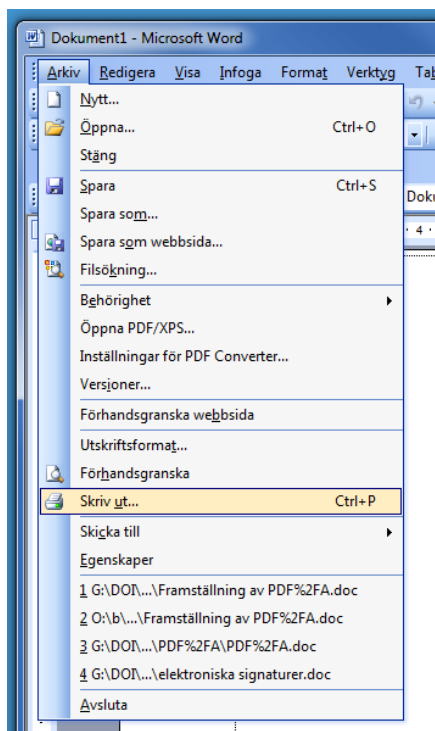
Dokument1 - Microsoft Word

Arkiv Redigera Visa Infoga Format Verktyg Ta

Nytt...
Öppna... Ctrl+O
Stäng
Spara Ctrl+S
Spara som...
Spara som webbsida...
Filsökning...
Behörighet
Öppna PDF/XPS...
Inställningar för PDF Converter...
Versioner...
Förhandsgranska webbsida
Utskriftsformat...
Förhandsgranska
Skriv ut... Ctrl+P
Skicka till
Egenskaper
1 G:\DOI\...\Framställning av PDF%2FA.doc
2 O:\b\...\Framställning av PDF%2FA.doc
3 G:\DOI\...\PDF%2FA\PDF%2FA.doc
4 G:\DOI\...\elektroniska signaturer.doc
Avsluta

Doku
4